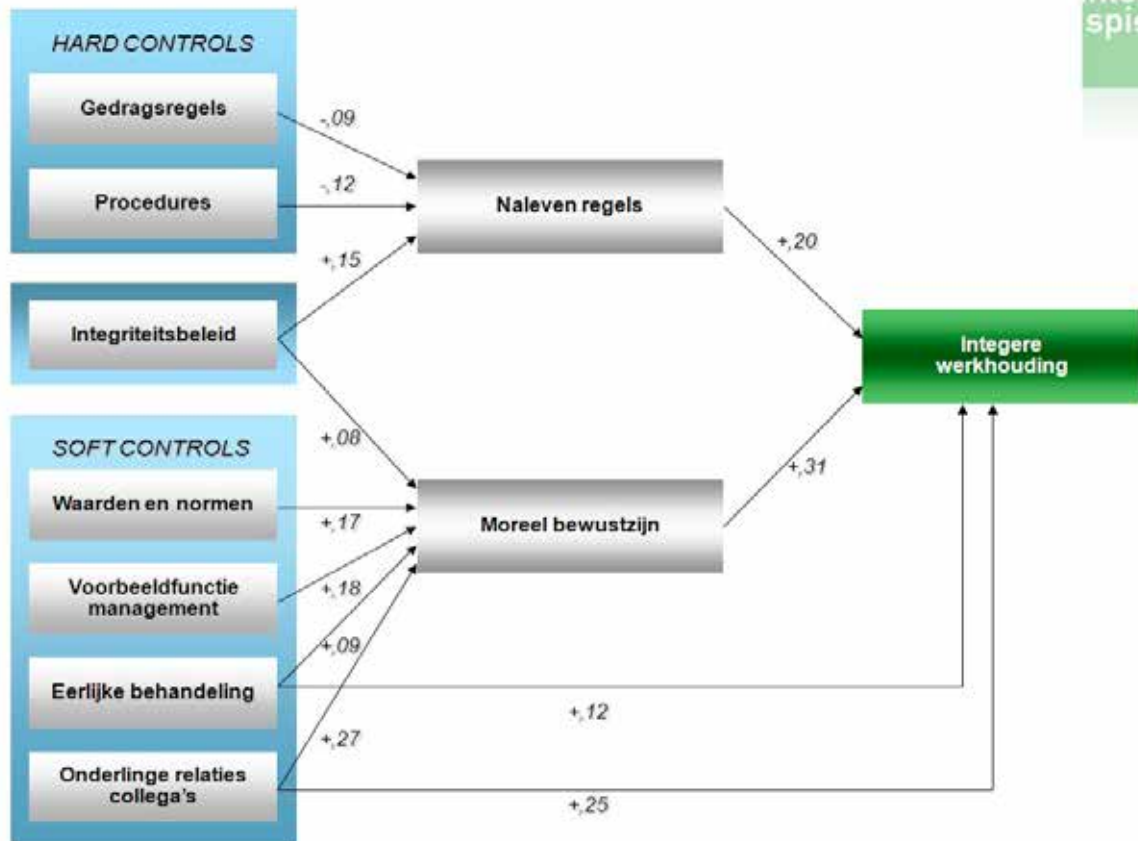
HARD CONTROLS

Gedragsregels

Procedures

Integriteitsbeleid

SOFT CONTROLS

Waarden en normen

Voorbeeldfunctie management

Eerlijke behandeling

Onderlinge relaties collega's

-,09

-,12

+,15

+,08

+,17

+,18

+,09

+,27

Naleven regels

Moreel bewustzijn

+,20

+,31

Integere werkhouding

+,12

+,25

spi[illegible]